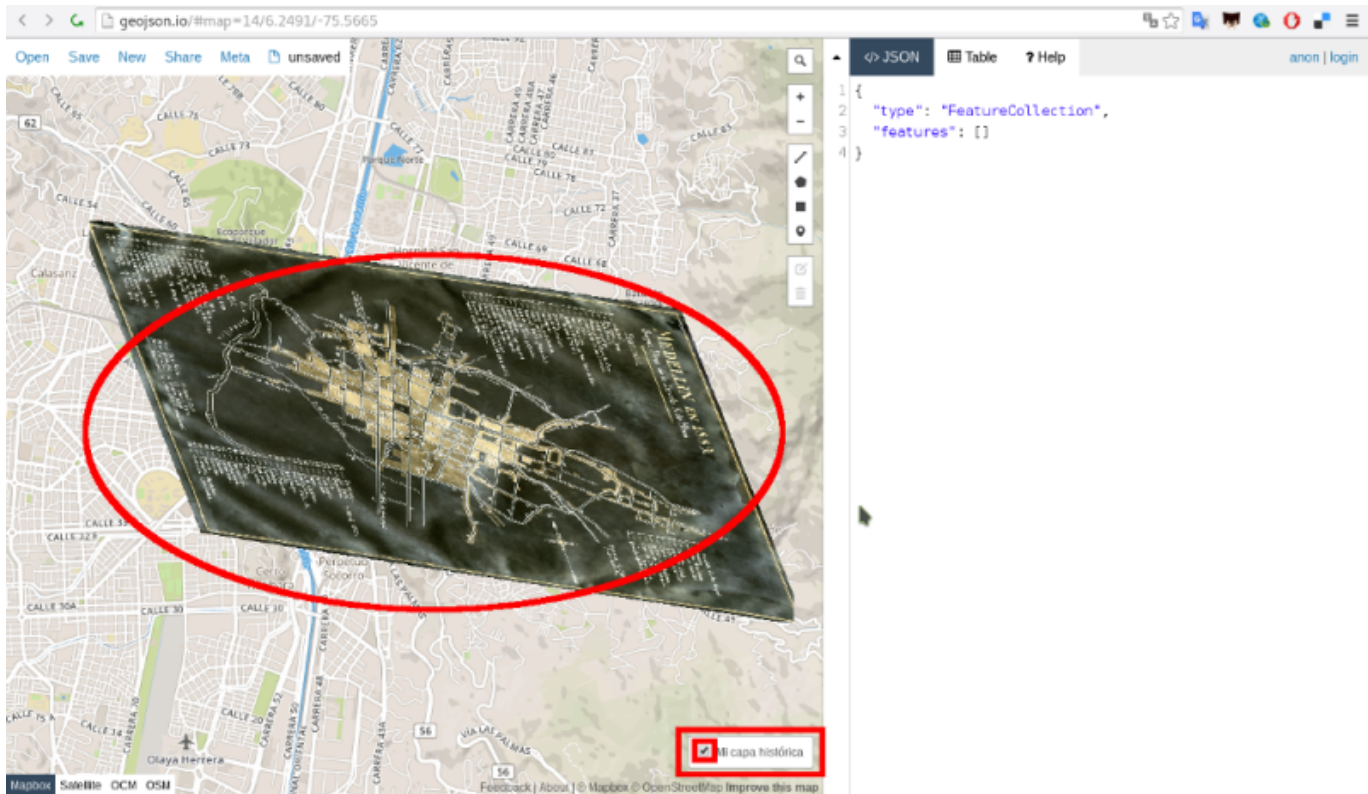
geojson.io/#map=14/6.2491/-75.5665

Open Save New Share Meta unsaved

</> JSON Table ? Help anon | login

1 {
2 "type": "FeatureCollection",
3 "features": []
4 }

CALLE 75
CALLE 74
CALLE 54
CALLE 77
CALLE 79
CALLE 78
CALLE 72
CALLE 69
CALLE 58
CARRERA 45
CARRERA 46
Parque Norte
Calasanz
CALLE 37
CALLE 32
CALLE 30A
CALLE 30
CALLE 15
CALLE 20
CARRERA 48
CARRERA 43A
CARRERA 52
CARRERA 50
Perpetuo Socorro
VIA LAS PALMAS
Olaya Herrera
62
56
56

MEDELLIN EN 1891

Mi capa histórica

Mapbox Satellite OCM OSM

Feedback | About | © Mapbox © OpenStreetMap Improve this map